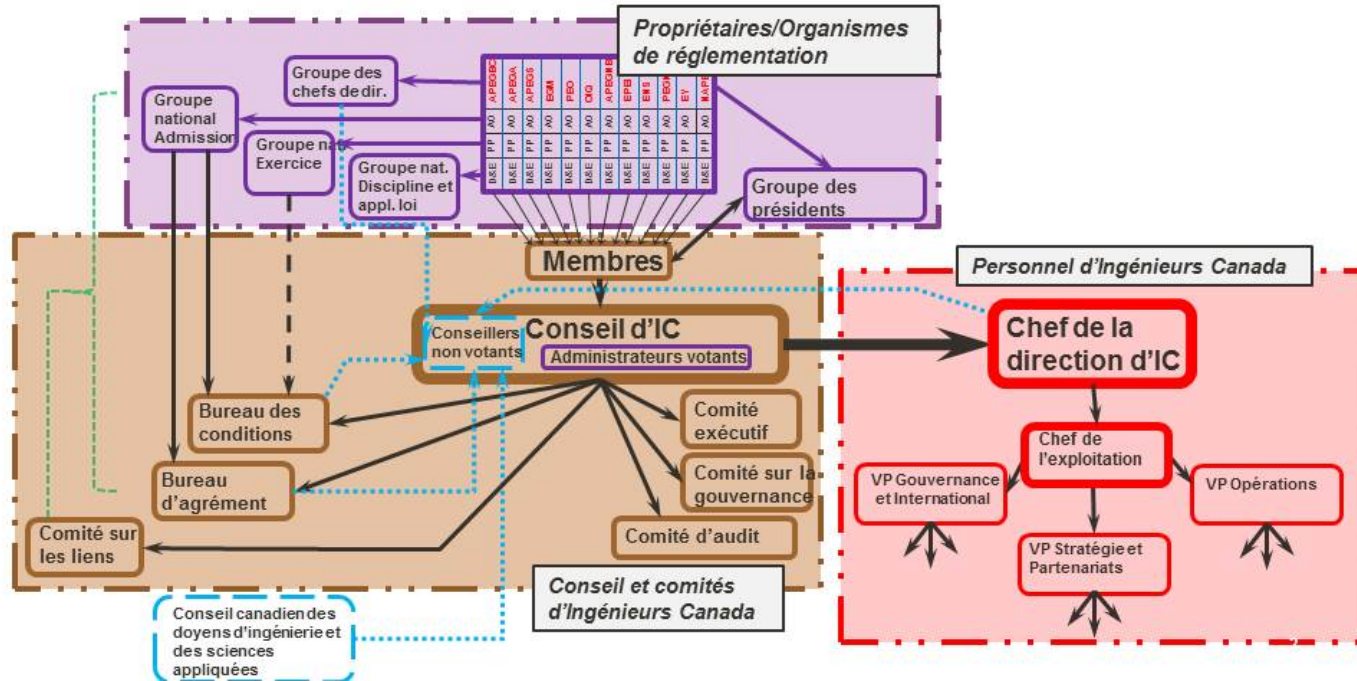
Propriétaires/Organismes de réglementation

Groupe des chefs de dir.

Groupe national Admission

Groupe nat. Exercice

Groupe nat. Discipline et appl. loi

| APEGBC | APEGA | APEGS | EGM | PEO | OIQ | APEGNB | EPEI | EMS | PEG NL | EY | NAPEG |
|---|---|---|---|---|---|---|---|---|---|---|---|
| AO | AO | AO | AO | AO | AO | AO | AO | AO | AO | AO | AO |
| PP | PP | PP | PP | PP | PP | PP | PP | PP | PP | PP | PP |
| D&E | D&E | D&E | D&E | D&E | D&E | D&E | D&E | D&E | D&E | D&E | D&E |

Groupe des présidents

Membres

Personnel d'Ingénieurs Canada

Conseil d'IC

Conseillers non votants

Administrateurs votants

Chef de la direction d'IC

Bureau des conditions

Bureau d'agrément

Comité exécutif

Comité sur la gouvernance

Comité d'audit

Comité sur les liens

Chef de l'exploitation

VP Gouvernance et International

VP Opérations

VP Stratégie et Partenariats

Conseil et comités d'Ingénieurs Canada

Conseil canadien des doyens d'ingénierie et des sciences appliquées